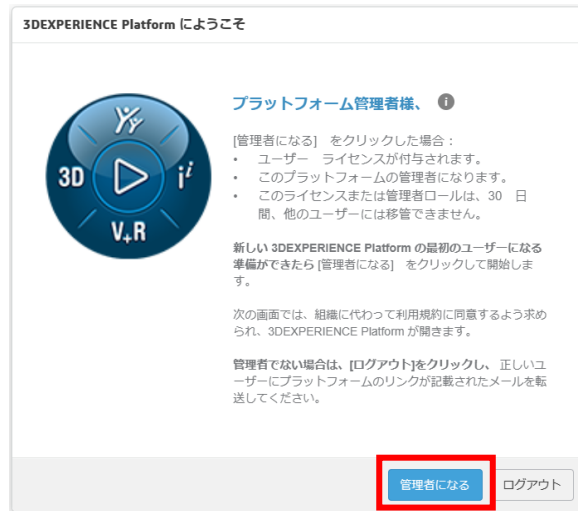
3DEXPERIENCE Platform にようこそ

3D
$V_+R$

プラットフォーム管理者様、

[管理者になる] をクリックした場合：
• ユーザー ライセンスが付与されます。
• このプラットフォームの管理者になります。
• このライセンスまたは管理者ロールは、30 日間、他のユーザーには移管できません。

新しい 3DEXPERIENCE Platform の最初のユーザーになる準備ができたら [管理者になる] をクリックして開始します。

次の画面では、組織に代わって利用規約に同意するよう求められ、3DEXPERIENCE Platform が開きます。

管理者でない場合は、[ログアウト]をクリックし、正しいユーザーにプラットフォームのリンクが記載されたメールを転送してください。

管理者になる
ログアウト